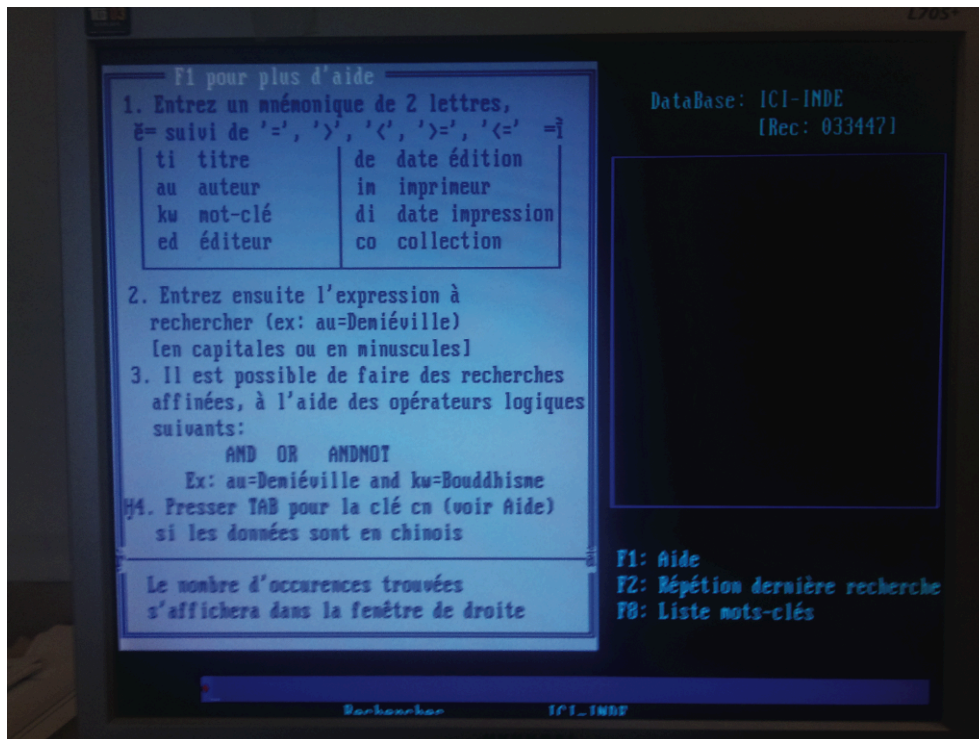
L705

F1 pour plus d'aide

1. Entrez un mnémonique de 2 lettres, suivi de '=', '>', '<', '>=', '<='

| ti titre | de date édition |
|---|---|
| au auteur | im imprimeur |
| kw mot-clé | di date impression |
| ed éditeur | co collection |

2. Entrez ensuite l'expression à rechercher (ex: au=Demiéville) [en capitales ou en minuscules]

3. Il est possible de faire des recherches affinées, à l'aide des opérateurs logiques suivants:

AND OR ANDNOT

Ex: au=Demiéville and kw=Bouddhisme

4. Presser TAB pour la clé cn (voir Aide) si les données sont en chinois

Le nombre d'occurences trouvées s'affichera dans la fenêtre de droite

DataBase: ICI-INDE
[Rec: 033447]

F1: Aide
F2: Répétion dernière recherche
F8: Liste mots-clés

Recherches ICI-INDE